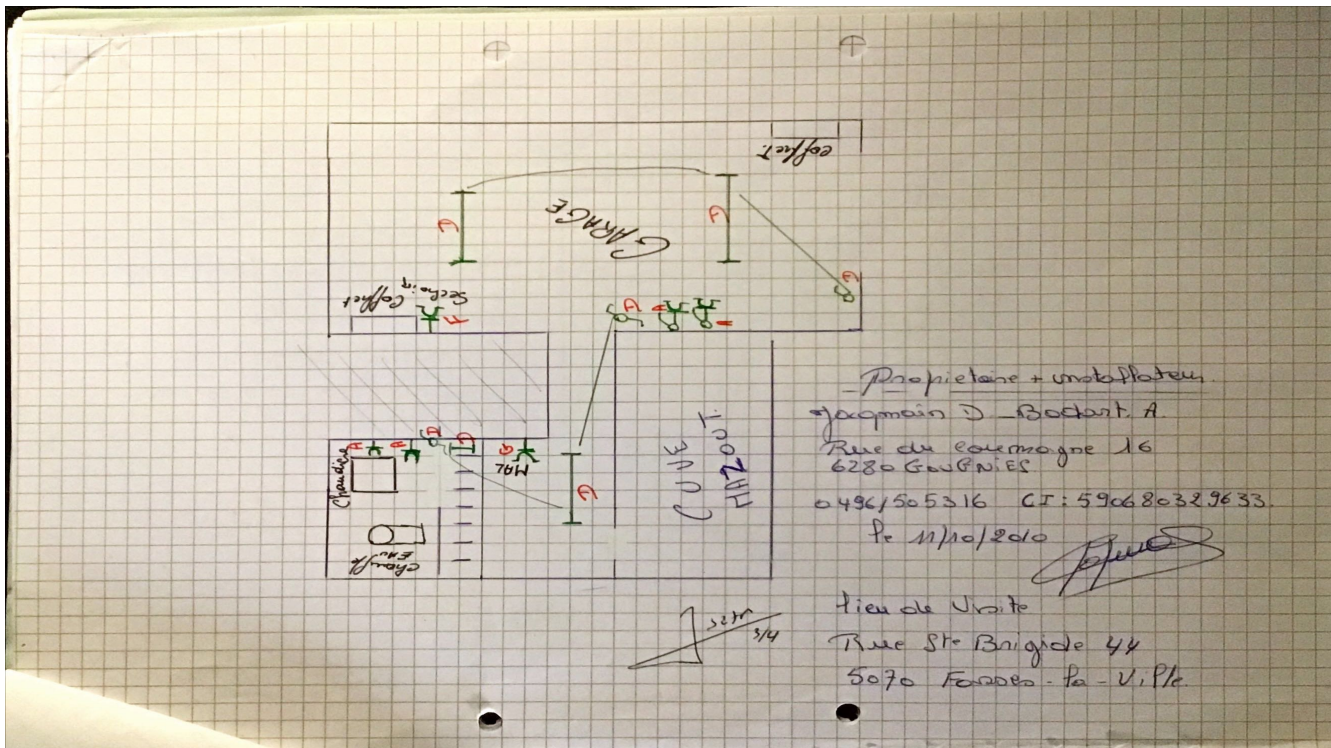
coffret

GARAGE

A

A

Sechoir
Coffret

F

A

A

A

A

Propietaire + installateur
Jacqmain D _ Bodart A.
Rue du calmagne 16
6280 GOUGNIES
0496/505316 CI: 590680329633.
le 11/10/2010

Chaudière

A

A

A

D

G

MAL

A

CUVE
MAZOUT

chauff
Eau

lieu de visite
Rue Ste Brigide 44
5070 Fosses - la - Ville

3/4